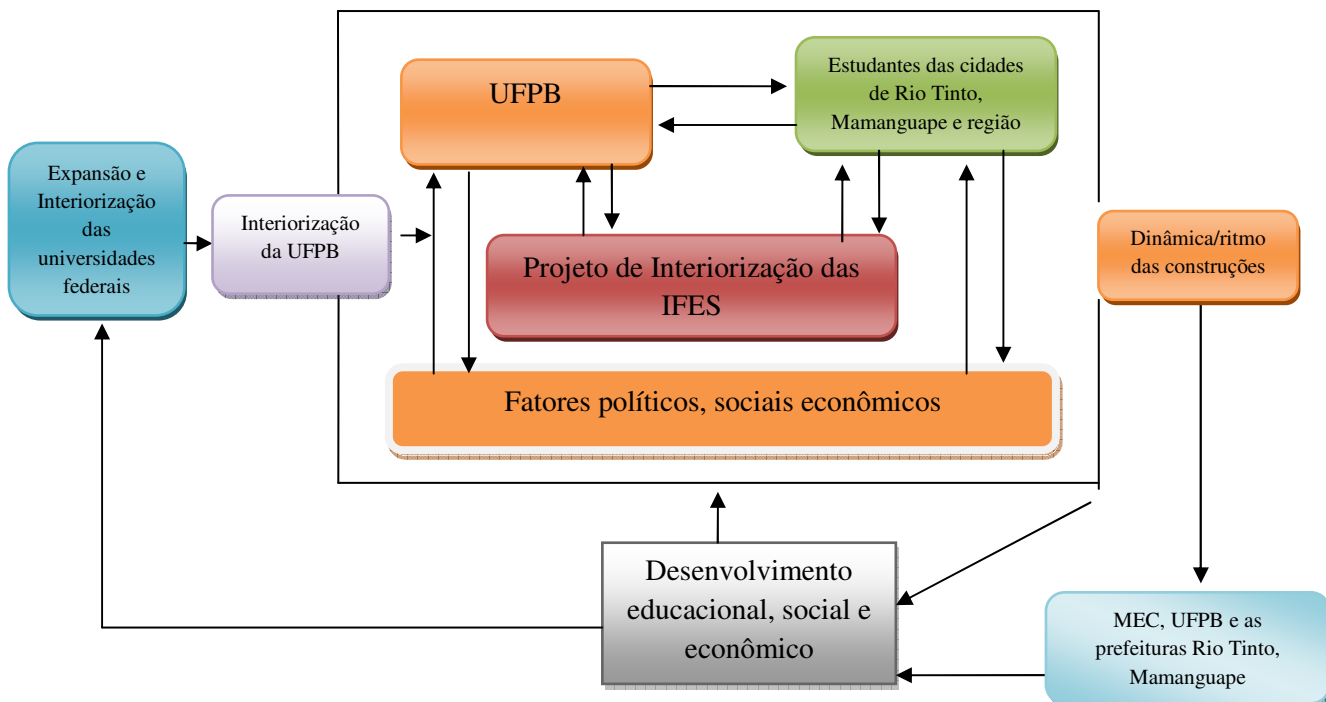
Expansão e Interiorização das universidades federais

Interiorização da UFPB

UFPB

Estudantes das cidades de Rio Tinto, Mamanguape e região

Projeto de Interiorização das IFES

Fatores políticos, sociais econômicos

Dinâmica/ritmo das construções

Desenvolvimento educacional, social e econômico

MEC, UFPB e as prefeituras Rio Tinto, Mamanguape